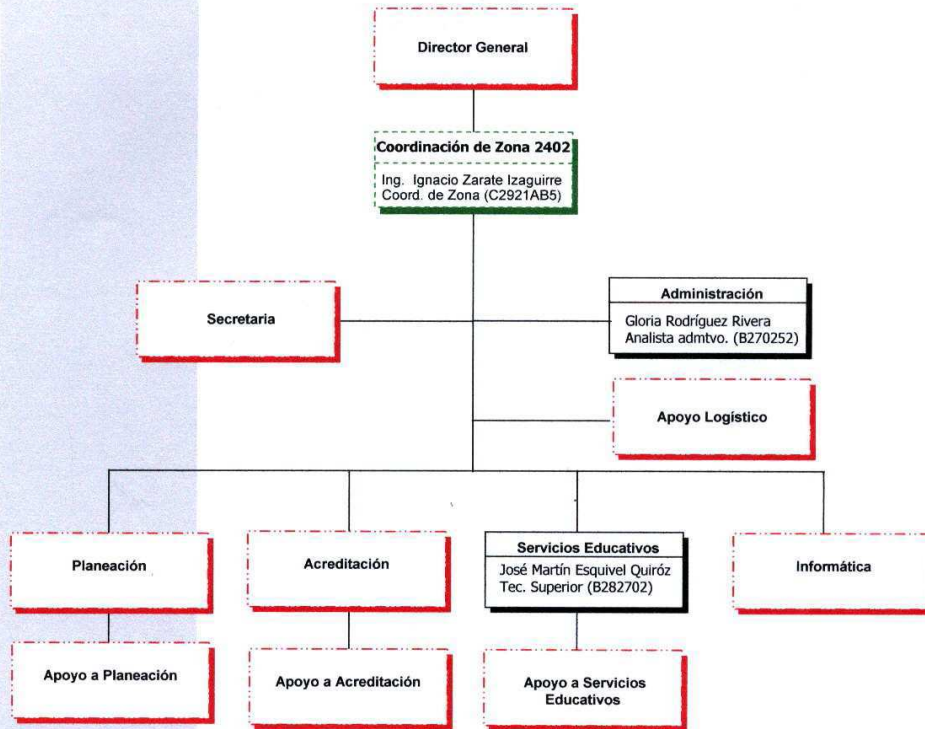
Director General

Coordinación de Zona 2402
Ing. Ignacio Zarate Izaguirre
Coord. de Zona (C2921AB5)

Secretaria

Administración
Gloria Rodríguez Rivera
Analista admtvo. (B270252)

Apoyo Logístico

Planeación

Acreditación

Servicios Educativos
José Martín Esquivel Quiróz
Tec. Superior (B282702)

Informática

Apoyo a Planeación

Apoyo a Acreditación

Apoyo a Servicios Educativos